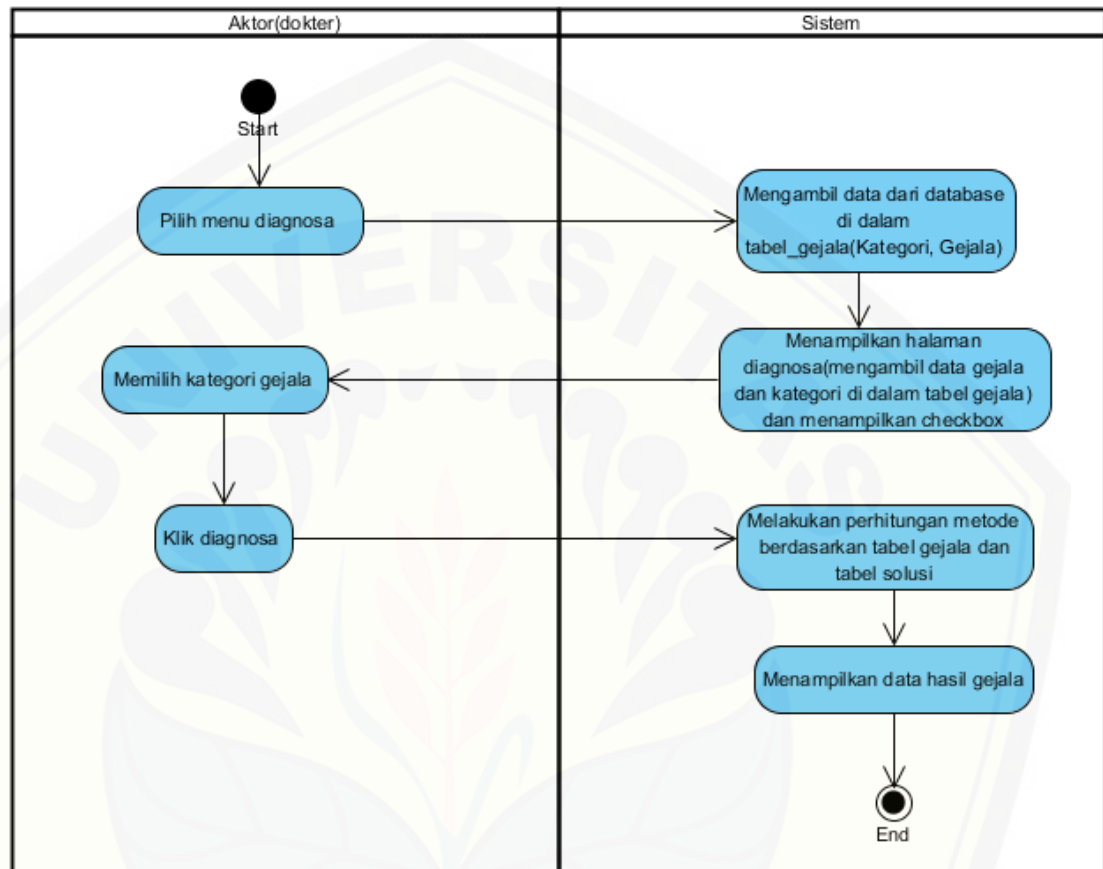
Aktor(dokter)

Sistem

Start

Pilih menu diagnosa

Mengambil data dari database di dalam tabel_gejala(Kategori, Gejala)

Menampilkan halaman diagnosa(mengambil data gejala dan kategori di dalam tabel gejala) dan menampilkan checkbox

Memilih kategori gejala

Klik diagnosa

Melakukan perhitungan metode berdasarkan tabel gejala dan tabel solusi

Menampilkan data hasil gejala

End